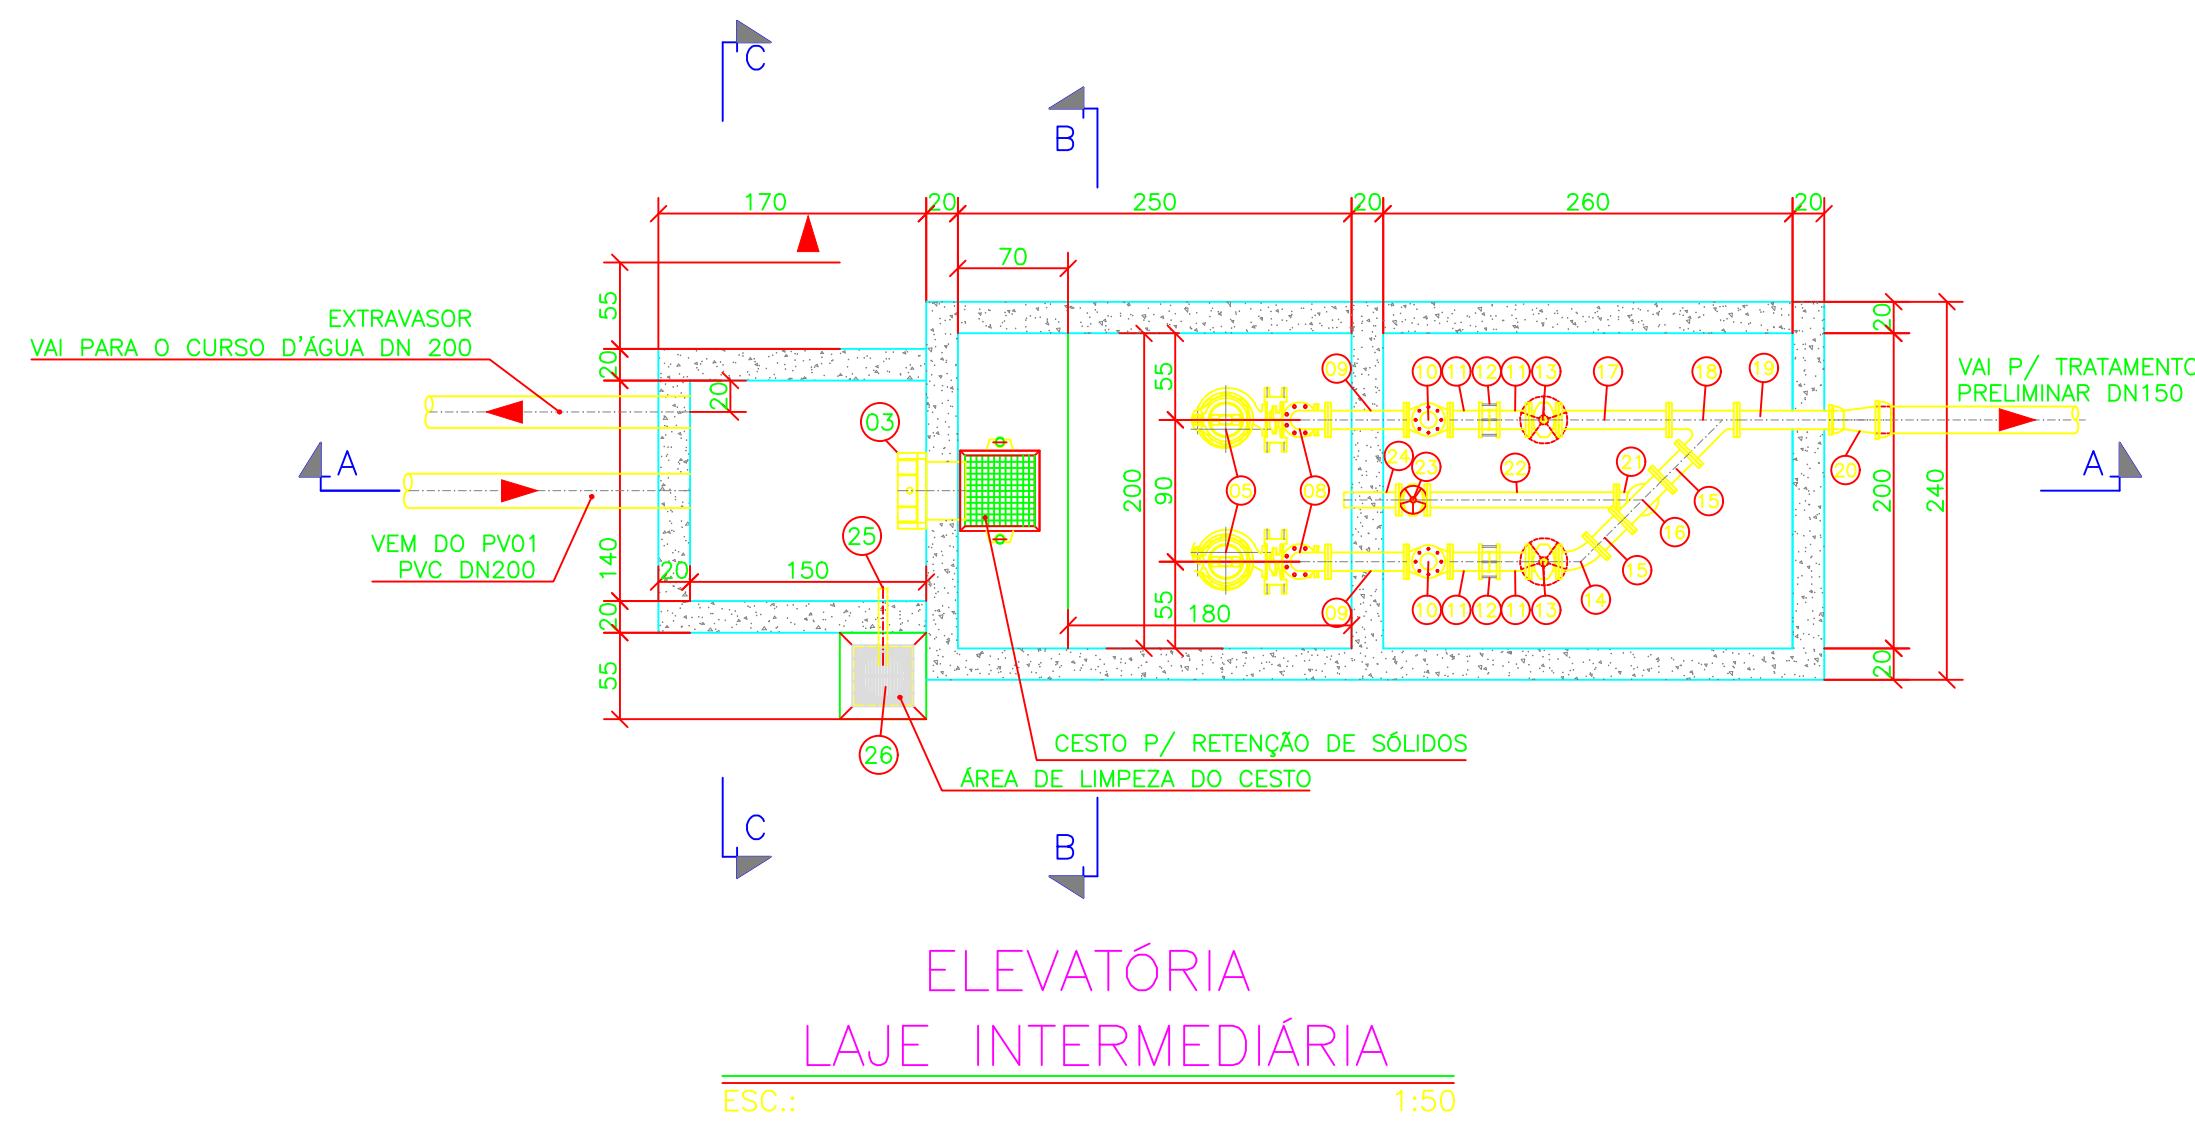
C

B

170 20 250 20 260 20

70

55

EXTRAVASOR
VAI PARA O CURSO D'ÁGUA DN 200

20 20

A

VEM DO PV01
PVC DN200

140

20

55

03

25

20 150

26

55

200 90

55

180

05 08

09

09

10 11 12 11 13

10 11 12 11 13

17 18 19

24 23 22 21

15 16 15 14

20

VAI P/ TRATAMENTO
PRELIMINAR DN150

20

200 240

20

A

CESTO P/ RETENÇÃO DE SÓLIDOS

ÁREA DE LIMPEZA DO CESTO

C

B

ELEVATÓRIA

LAJE INTERMEDIÁRIA

ESC.: 1:50